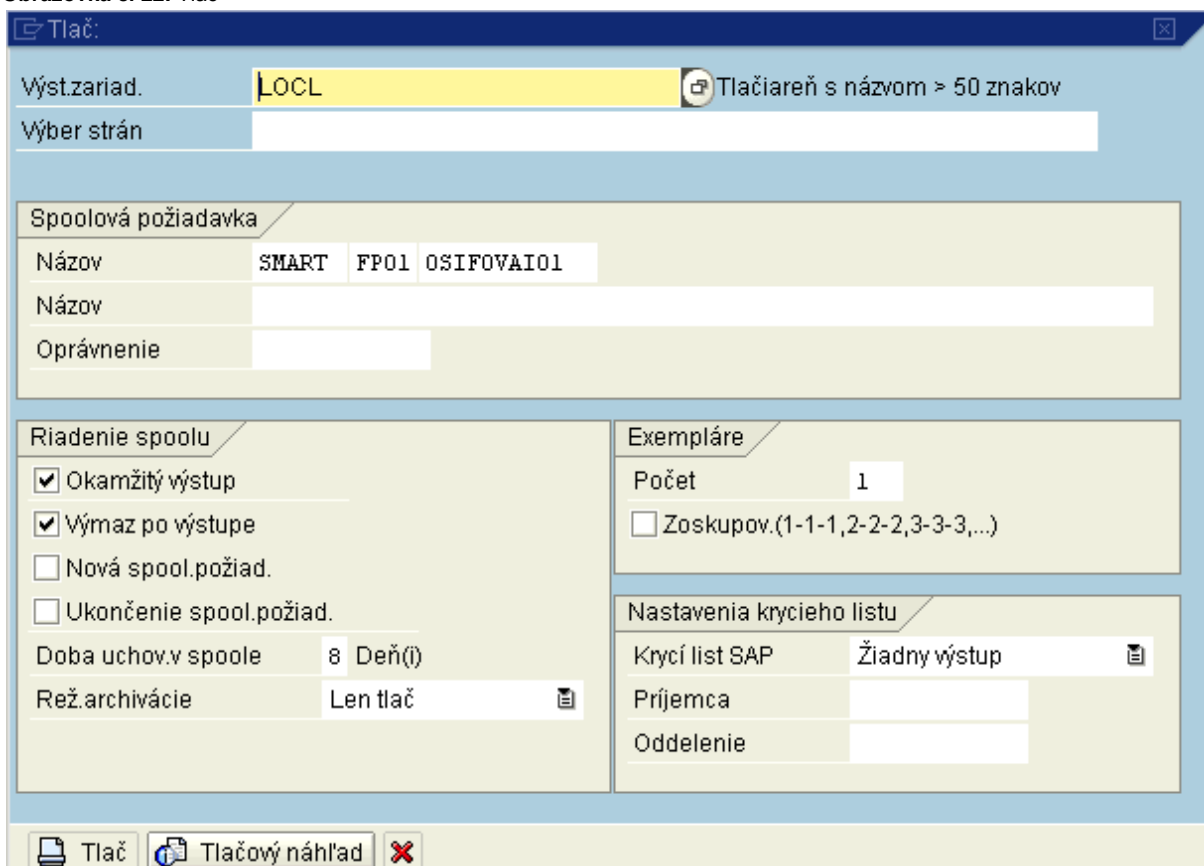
Tlač:

Výst.zariad. LOCL Tlačiareň s názvom > 50 znakov
Výber strán

Spoolová požiadavka
Názov SMART FP01 OSIFOVAI01
Názov
Oprávnenie

Riadenie spoolu
Okamžitý výstup
Výmaz po výstupe
Nová spool.požiad.
Ukončenie spool.požiad.
Doba uchov.v spoole 8 Deň(i)
Rež.archivácie Len tlač

Exempláre
Počet 1
Zoskupov.(1-1-1,2-2-2,3-3-3,...)

Nastavenia krycieho listu
Krycí list SAP Žiadny výstup
Príjemca
Oddelenie

Tlač Tlačový náhľad